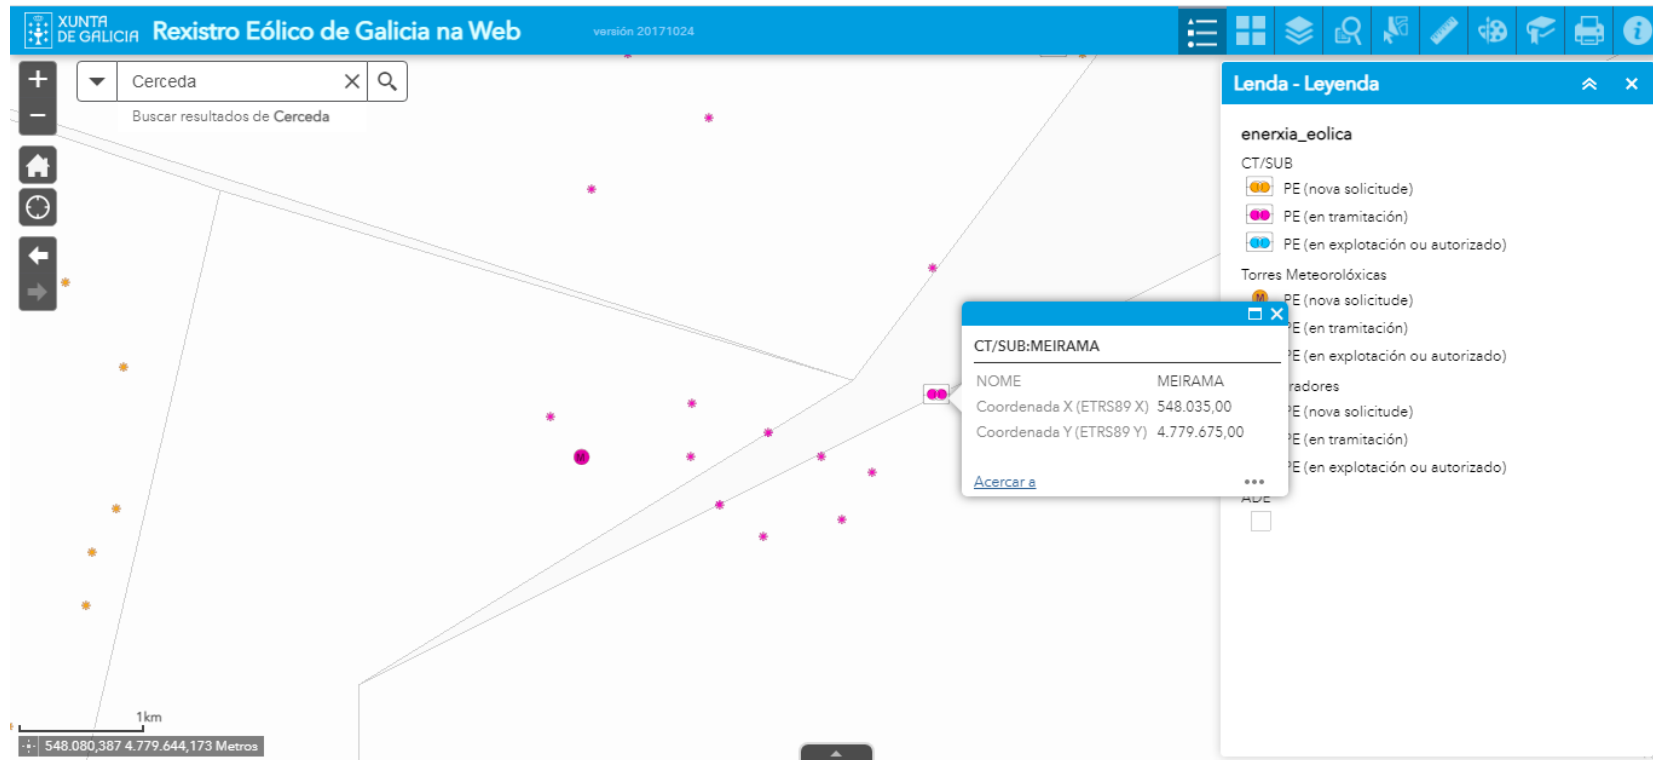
XUNTA DE GALICIA Rexistro Eólico de Galicia na Web versión 20171024

Cerceda
Buscar resultados de Cerceda

Lenda - Leyenda

enerxia_eolica
CT/SUB
PE (nova solicitude)
PE (en tramitación)
PE (en explotación ou autorizado)
Torres Meteorolóxicas
PE (nova solicitude)
PE (en tramitación)
PE (en explotación ou autorizado)
radores
PE (nova solicitude)
PE (en tramitación)
PE (en explotación ou autorizado)
ADE

CT/SUB:MEIRAMA

| NOME | MEIRAMA |
|---|---|
| Coordenada X (ETRS89 X) | 548.035,00 |
| Coordenada Y (ETRS89 Y) | 4.779.675,00 |

Acercar a

1km
548.080,387 4.779.644,173 Metros